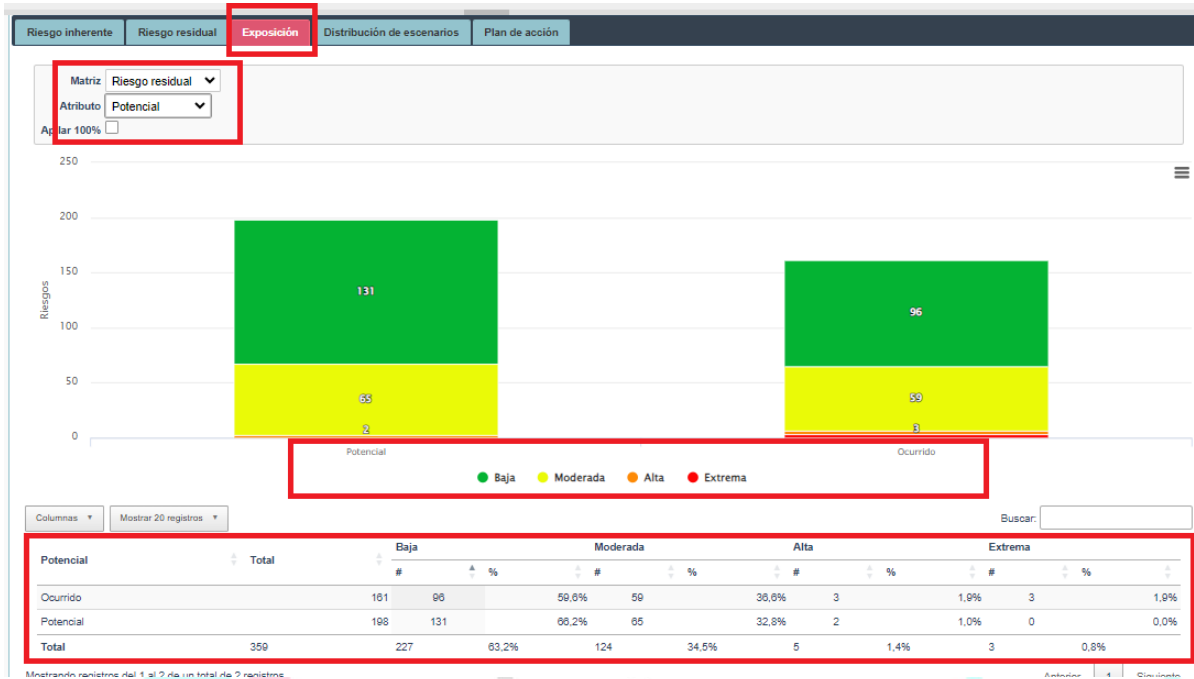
Riesgo inherente | Riesgo residual | Exposición | Distribución de escenarios | Plan de acción

Matriz Riesgo residual
Atributo Potencial
Aplar 100%

250
200
150
100
50
0
Riesgos

131
65
2
96
59
3

Potencial
Ocurrido

Baja Moderada Alta Extrema

Columnas
Mostrar 20 registros
Buscar:

| Potencial | Total | Baja # | Baja % | Moderada # | Moderada % | Alta # | Alta % | Extrema # | Extrema % |
|---|---|---|---|---|---|---|---|---|---|
| Ocurrido | 161 | 96 | 59,6% | 59 | 36,6% | 3 | 1,9% | 3 | 1,9% |
| Potencial | 198 | 131 | 66,2% | 65 | 32,8% | 2 | 1,0% | 0 | 0,0% |
| Total | 359 | 227 | 63,2% | 124 | 34,5% | 5 | 1,4% | 3 | 0,8% |

Mostrando registros del 1 al 2 de un total de 2 registros
Anterior 1 Siguiente